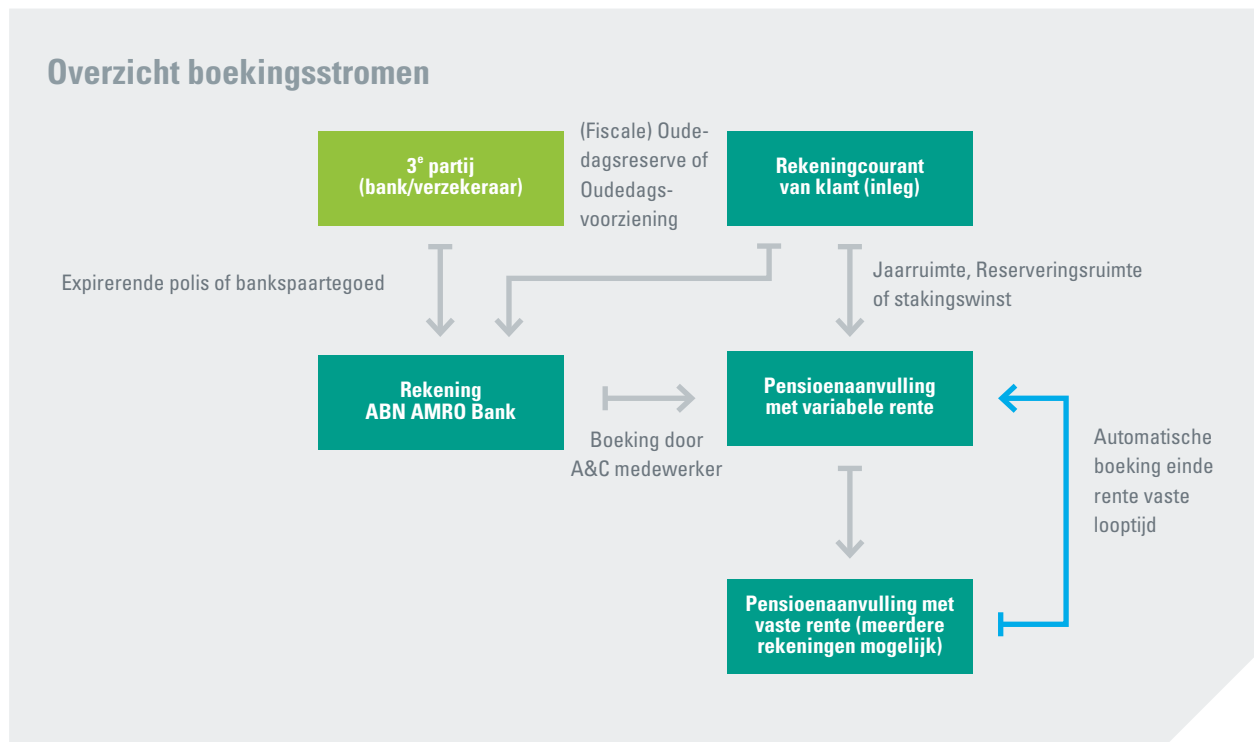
Overzicht boekingsstromen

3$^e$ partij (bank/verzekeraar)

(Fiscale) Oudedagsreserve of Oudedagsvoorziening

Rekeningcourant van klant (inleg)

Expirerende polis of bankspaartegoed

Jaarruimte, Reserveringsruimte of stakingswinst

Rekening ABN AMRO Bank

Boeking door A&C medewerker

Pensioenaanvulling met variabele rente

Automatische boeking einde rente vaste looptijd

Pensioenaanvulling met vaste rente (meerdere rekeningen mogelijk)